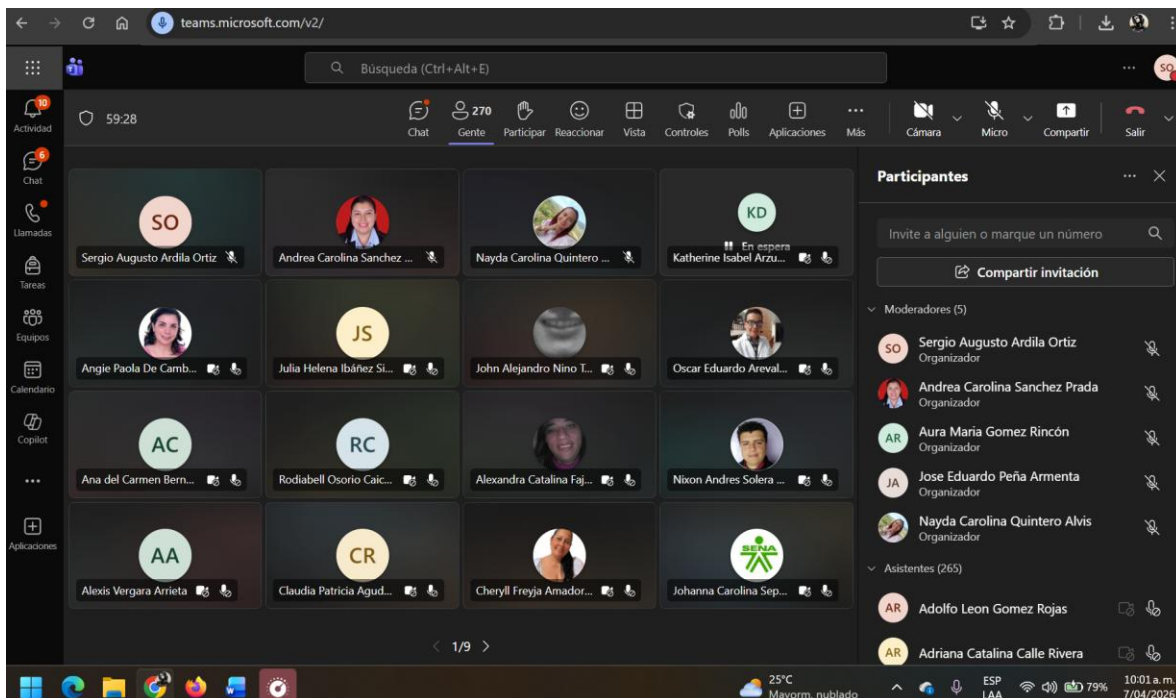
teams.microsoft.com/v2/

Búsqueda (Ctrl+Alt+E)

SO

10 Actividad
6 Chat
Llamadas
Tareas
Equipos
Calendario
Copilot
...
Aplicaciones

59:28

Chat
270 Gente
Participar
Reaccionar
Vista
Controles
Polls
Aplicaciones
Más
Cámara
Micro
Compartir
Salir

SO
Sergio Augusto Ardila Ortiz
Andrea Carolina Sanchez ...
Nayda Carolina Quintero ...
KD
En espera
Katherine Isabel Arzu...

Angie Paola De Camb...
JS
Julia Helena Ibáñez Si...
John Alejandro Nino T...
Oscar Eduardo Areval...

AC
Ana del Carmen Bern...
RC
Rodiabell Osorio Caic...
Alexandra Catalina Faj...
Nixon Andres Solera ...

AA
Alexis Vergara Arrieta
CR
Claudia Patricia Agud...
Cheryll Freyja Amador...
SENA
Johanna Carolina Sep...

1/9

Participantes

Invite a alguien o marque un número

Compartir invitación

Moderadores (5)

SO Sergio Augusto Ardila Ortiz
Organizador
Andrea Carolina Sanchez Prada
Organizador
AR Aura Maria Gomez Rincón
Organizador
JA Jose Eduardo Peña Armenta
Organizador
Nayda Carolina Quintero Alvis
Organizador

Asistentes (265)

AR Adolfo Leon Gomez Rojas
AR Adriana Catalina Calle Rivera

25°C
Mayorm. nublado
ESP
LAA
79%
10:01 a.m.
7/04/20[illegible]